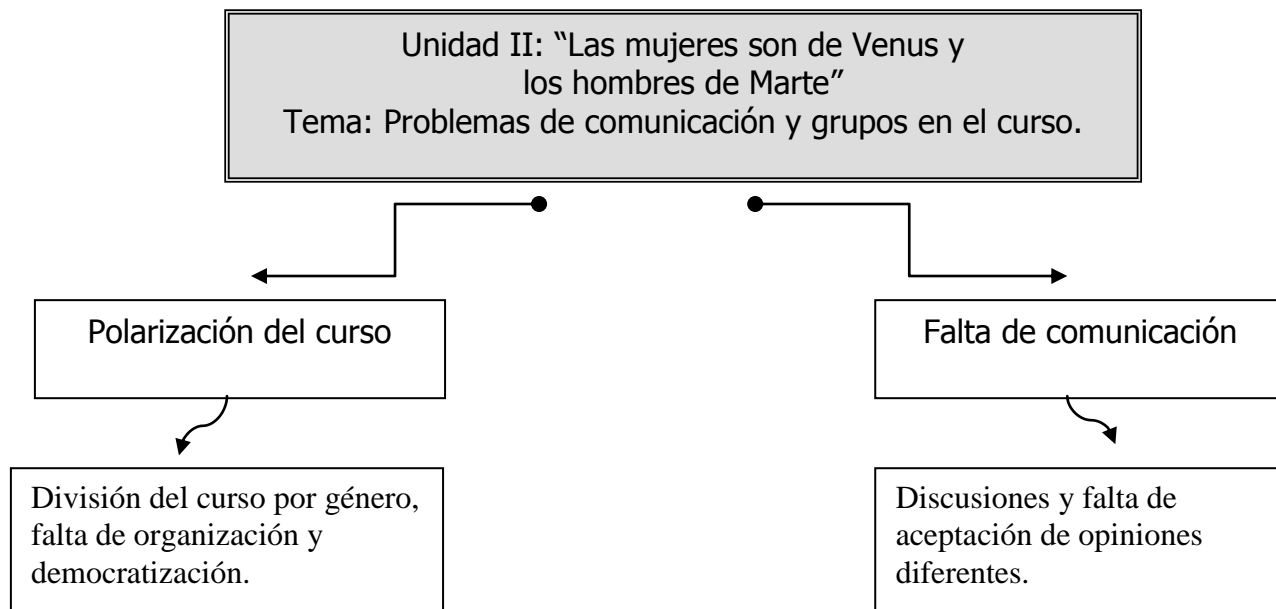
Unidad II: “Las mujeres son de Venus y los hombres de Marte”
Tema: Problemas de comunicación y grupos en el curso.

Polarización del curso

División del curso por género, falta de organización y democratización.

Falta de comunicación

Discusiones y falta de aceptación de opiniones diferentes.